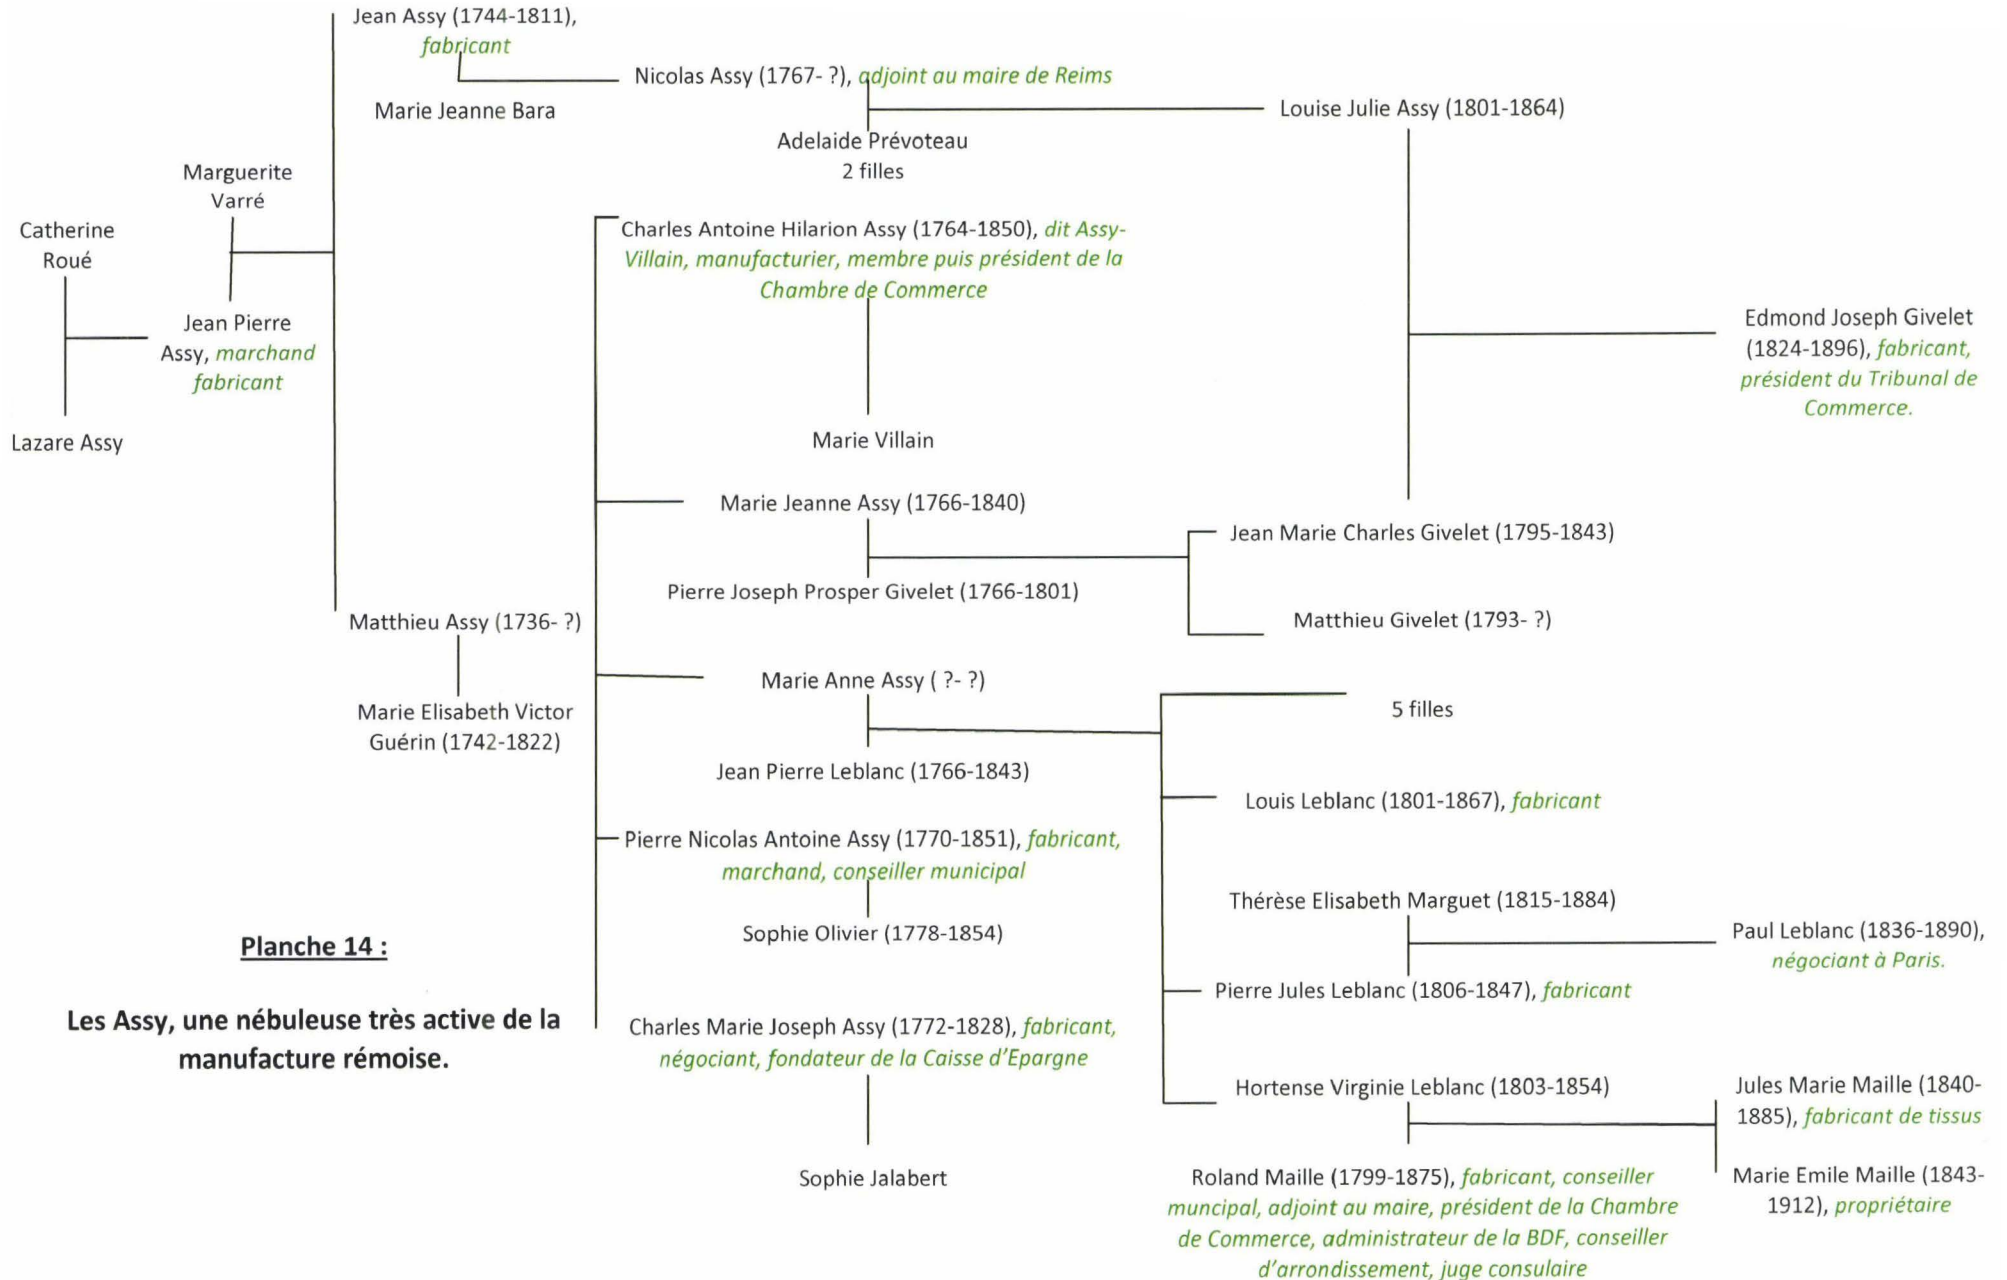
Jean Assy (1744-1811), fabricant

Marie Jeanne Bara

Nicolas Assy (1767- ?), adjoint au maire de Reims

Adelaide Prévoteau
2 filles

Louise Julie Assy (1801-1864)

Marguerite Varré

Catherine Roué

Jean Pierre Assy, marchand fabricant

Lazare Assy

Charles Antoine Hilarion Assy (1764-1850), dit Assy-Villain, manufacturier, membre puis président de la Chambre de Commerce

Marie Villain

Edmond Joseph Givelet (1824-1896), fabricant, président du Tribunal de Commerce.

Marie Jeanne Assy (1766-1840)

Pierre Joseph Prosper Givelet (1766-1801)

Jean Marie Charles Givelet (1795-1843)

Matthieu Givelet (1793- ?)

Matthieu Assy (1736- ?)

Marie Elisabeth Victor Guérin (1742-1822)

Marie Anne Assy ( ?- ?)

Jean Pierre Leblanc (1766-1843)

5 filles

Louis Leblanc (1801-1867), fabricant

Pierre Nicolas Antoine Assy (1770-1851), fabricant, marchand, conseiller municipal

Sophie Olivier (1778-1854)

Thérèse Elisabeth Marguet (1815-1884)

Paul Leblanc (1836-1890), négociant à Paris.

Pierre Jules Leblanc (1806-1847), fabricant

Planche 14 :

Les Assy, une nébuleuse très active de la manufacture rémoise.

Charles Marie Joseph Assy (1772-1828), fabricant, négociant, fondateur de la Caisse d'Epargne

Sophie Jalabert

Hortense Virginie Leblanc (1803-1854)

Roland Maille (1799-1875), fabricant, conseiller municpal, adjoint au maire, président de la Chambre de Commerce, administrateur de la BDF, conseiller d'arrondissement, juge consulaire

Jules Marie Maille (1840-1885), fabricant de tissus

Marie Emile Maille (1843-1912), propriétaire